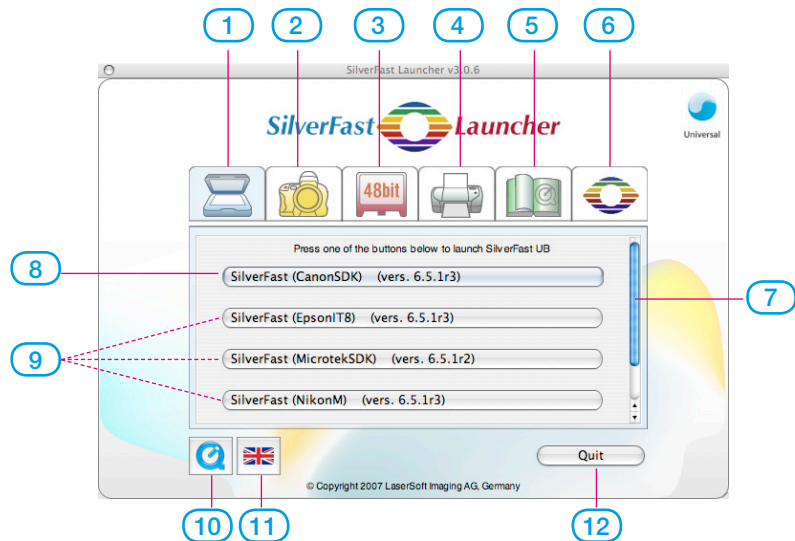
1
2
3
4
5
6

SilverFast Launcher v3.0.6

SilverFast Launcher

Universal

48bit

Press one of the buttons below to launch SilverFast UB

8
SilverFast (CanonSDK) (vers. 6.5.1r3)
7
SilverFast (EpsonIT8) (vers. 6.5.1r3)
9
SilverFast (MicrotekSDK) (vers. 6.5.1r2)
SilverFast (NikonM) (vers. 6.5.1r3)

Quit

© Copyright 2007 LaserSoft Imaging AG, Germany

10
11
12